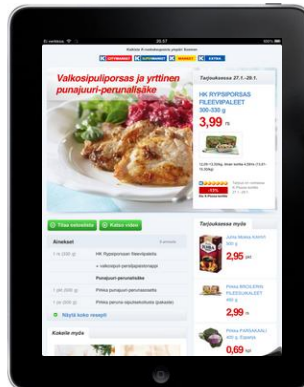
Valkosipuliporsas ja yrttinen punajuuri-perunalisäke

Tarjouksessa 27.1.–29.1.

HK RYPSIPORSAS FILEEVIIPALEET 300-330 g

3,99

Tilaa reseptistä

Katso videot

Aineksel

HK Rypsiporsas fileeviipaleita

Punajuuri-perunalisäke

Näytä koko resepti

Tarjouksessa myös

2,95

2,99

0,69

Kokeile myös